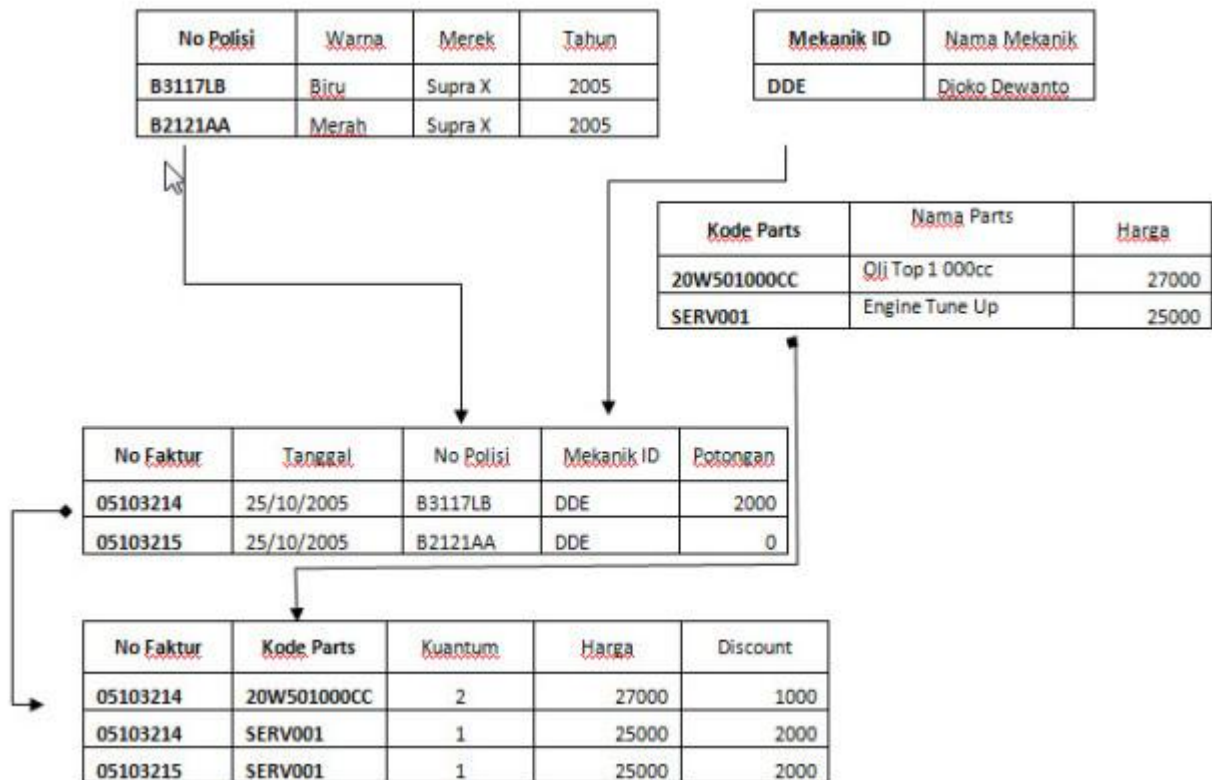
| No Polisi | Warna | Merek | Tahun |
|---|---|---|---|
| B3117LB | Biru | Supra X | 2005 |
| B2121AA | Merah | Supra X | 2005 |

| Mekanik ID | Nama Mekanik |
|---|---|
| DDE | Djoko Dewanto |

| Kode Parts | Nama Parts | Harga |
|---|---|---|
| 20W501000CC | Oli Top 1 000cc | 27000 |
| SERV001 | Engine Tune Up | 25000 |

| No Faktur | Tanggal | No Polisi | Mekanik ID | Potongan |
|---|---|---|---|---|
| 05103214 | 25/10/2005 | B3117LB | DDE | 2000 |
| 05103215 | 25/10/2005 | B2121AA | DDE | 0 |

| No Faktur | Kode Parts | Kuantum | Harga | Discount |
|---|---|---|---|---|
| 05103214 | 20W501000CC | 2 | 27000 | 1000 |
| 05103214 | SERV001 | 1 | 25000 | 2000 |
| 05103215 | SERV001 | 1 | 25000 | 2000 |